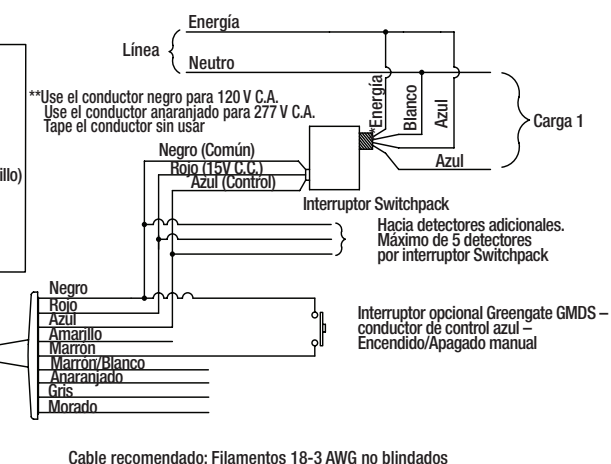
Energía

Línea

Neutro

**Use el conductor negro para 120 V C.A.
Use el conductor anaranjado para 277 V C.A.
Tape el conductor sin usar

Energía

Blanco

Azul

Carga 1

Azul

illo)

Negro (Común)
Rojo (15V C.C.)
Azul (Control)

Interruptor Switchpack

Hacia detectores adicionales.
Máximo de 5 detectores
por interruptor Switchpack

Negro
Rojo
Azul
Amarillo
Marron
Marron/Blanco
Anaranjado
Gris
Morado

Interruptor opcional Greengate GMDS – conductor de control azul – Encendido/Apagado manual

Cable recomendado: Filamentos 18-3 AWG no blindados